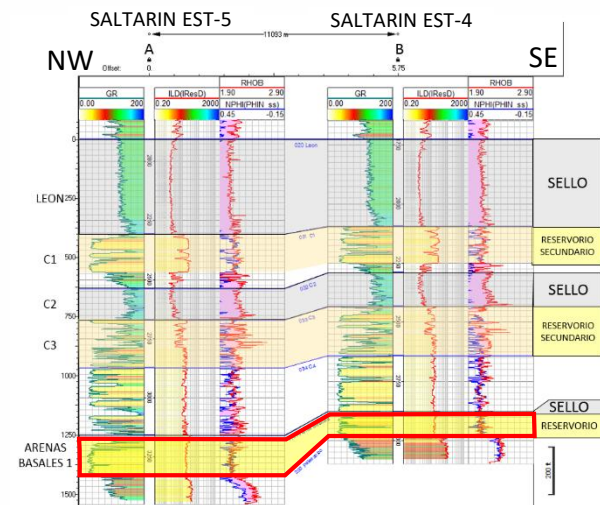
SALTARIN EST-5

SALTARIN EST-4

11093 m

NW

A

B

SE

Offset:

0

5.75

GR

0.00 200

ILD(IResD)

0.20 2000

RHOB

1.90 2.90

NPHI(PHIN ss)

0.45 -0.15

GR

0.00 200

ILD(IResD)

0.20 2000

RHOB

1.90 2.90

NPHI(PHIN ss)

0.45 -0.15

0

250

500

750

1000

1250

1500

LEON

C1

C2

C3

ARENAS BASALES 1

SELLO

RESERVORIO SECUNDARIO

SELLO

RESERVORIO SECUNDARIO

SELLO

RESERVORIO

200 ft